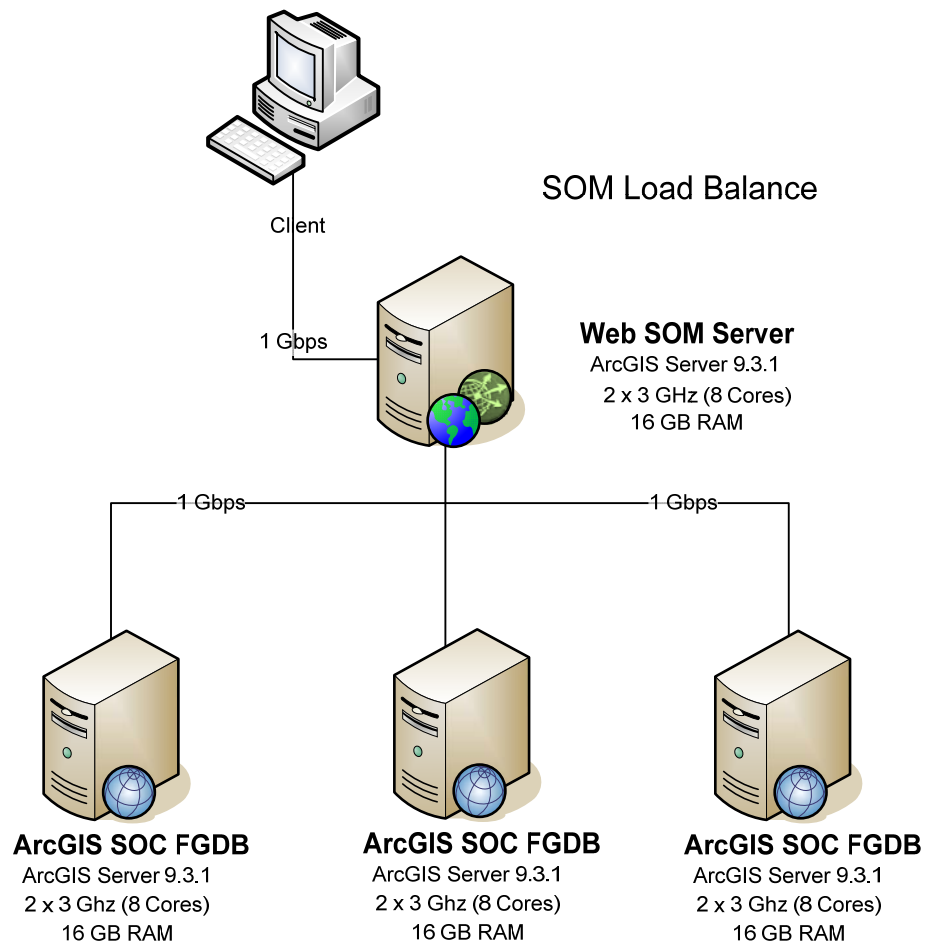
SOM Load Balance

Client

1 Gbps

Web SOM Server
ArcGIS Server 9.3.1
2 x 3 GHz (8 Cores)
16 GB RAM

1 Gbps

1 Gbps

ArcGIS SOC FGDB
ArcGIS Server 9.3.1
2 x 3 Ghz (8 Cores)
16 GB RAM

ArcGIS SOC FGDB
ArcGIS Server 9.3.1
2 x 3 Ghz (8 Cores)
16 GB RAM

ArcGIS SOC FGDB
ArcGIS Server 9.3.1
2 x 3 Ghz (8 Cores)
16 GB RAM